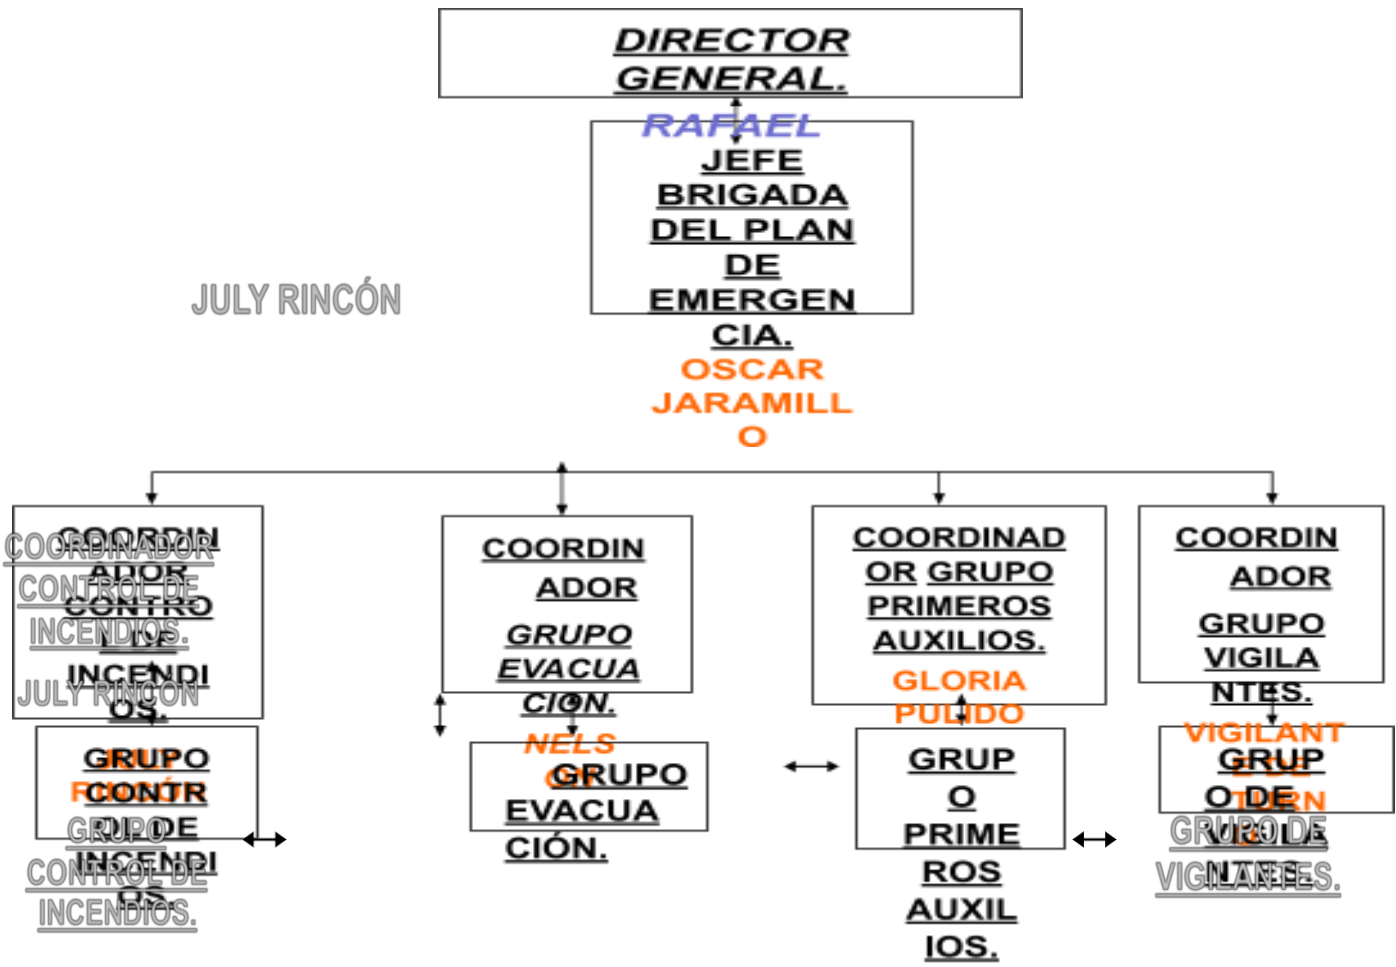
DIRECTOR GENERAL.

RAFAEL

JEFE BRIGADA DEL PLAN DE EMERGENCIA.

OSCAR JARAMILLO

JULY RINCÓN

COORDINADOR CONTROL DE INCENDIOS.

COORDINADOR CONTROL DE INCENDIOS.

JULY RINCÓN

GRUPO CONTROL DE INCENDIOS.

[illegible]

GRUPO DE CONTROL DE INCENDIOS.

COORDINADOR GRUPO EVACUACIÓN.

NELS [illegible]

GRUPO EVACUACIÓN.

COORDINADOR GRUPO PRIMEROS AUXILIOS.

GLORIA PULIDO

GRUPO PRIMEROS AUXILIOS.

COORDINADOR GRUPO VIGILANTES.

VIGILANTE DE TURN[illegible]

GRUPO DE VIGILANTES.

GRUPO DE VIGILANTES.